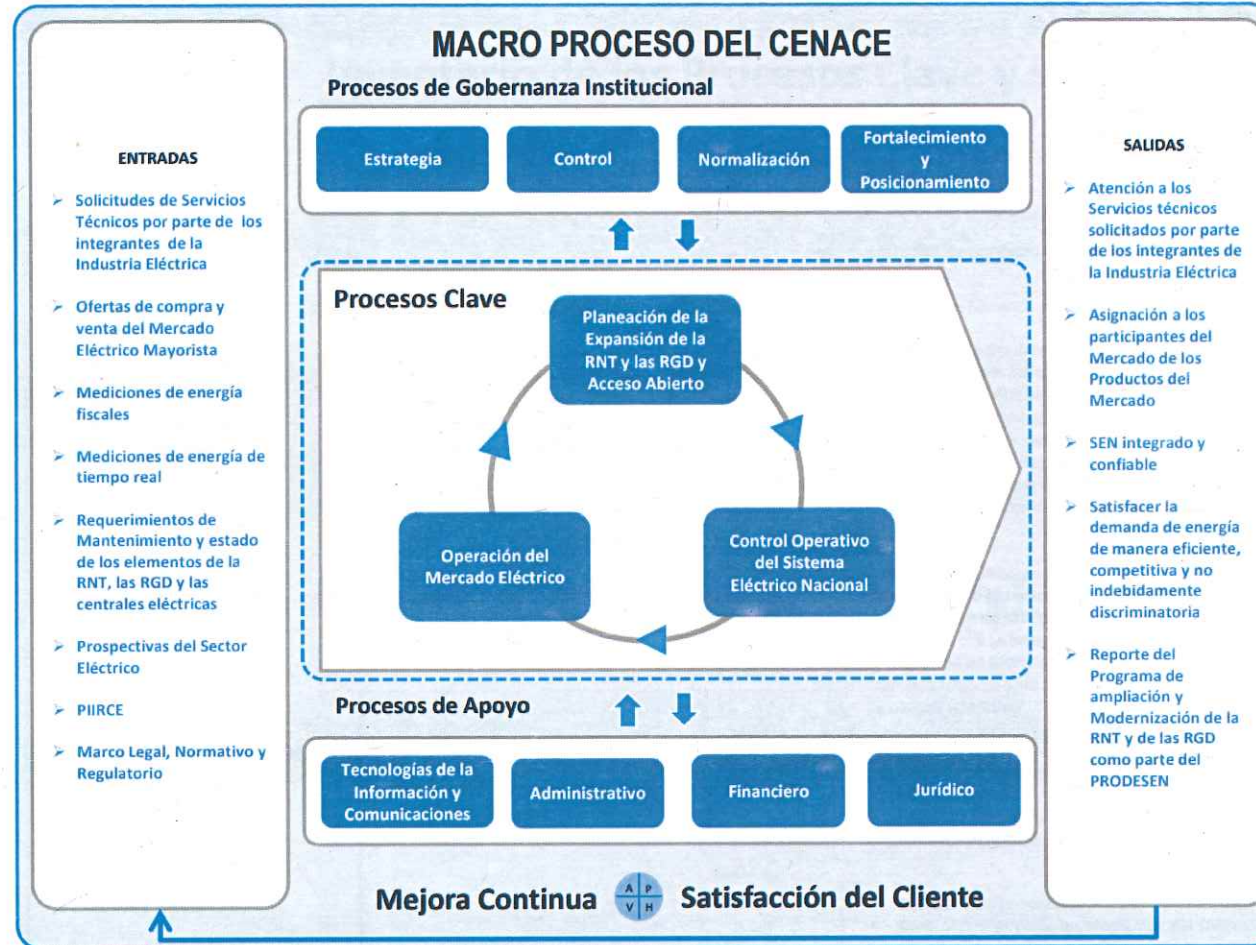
MACRO PROCESO DEL CENACE

ENTRADAS

➢ Solicitudes de Servicios Técnicos por parte de los integrantes de la Industria Eléctrica

➢ Ofertas de compra y venta del Mercado Eléctrico Mayorista

➢ Mediciones de energía fiscales

➢ Mediciones de energía de tiempo real

➢ Requerimientos de Mantenimiento y estado de los elementos de la RNT, las RGD y las centrales eléctricas

➢ Prospectivas del Sector Eléctrico

➢ PIIRCE

➢ Marco Legal, Normativo y Regulatorio

Procesos de Gobernanza Institucional

Estrategia

Control

Normalización

Fortalecimiento y Posicionamiento

Procesos Clave

Planeación de la Expansión de la RNT y las RGD y Acceso Abierto

Control Operativo del Sistema Eléctrico Nacional

Operación del Mercado Eléctrico

Procesos de Apoyo

Tecnologías de la Información y Comunicaciones

Administrativo

Financiero

Jurídico

SALIDAS

➢ Atención a los Servicios técnicos solicitados por parte de los integrantes de la Industria Eléctrica

➢ Asignación a los participantes del Mercado de los Productos del Mercado

➢ SEN integrado y confiable

➢ Satisfacer la demanda de energía de manera eficiente, competitiva y no indebidamente discriminatoria

➢ Reporte del Programa de ampliación y Modernización de la RNT y de las RGD como parte del PRODESEN

Mejora Continua A P V H Satisfacción del Cliente